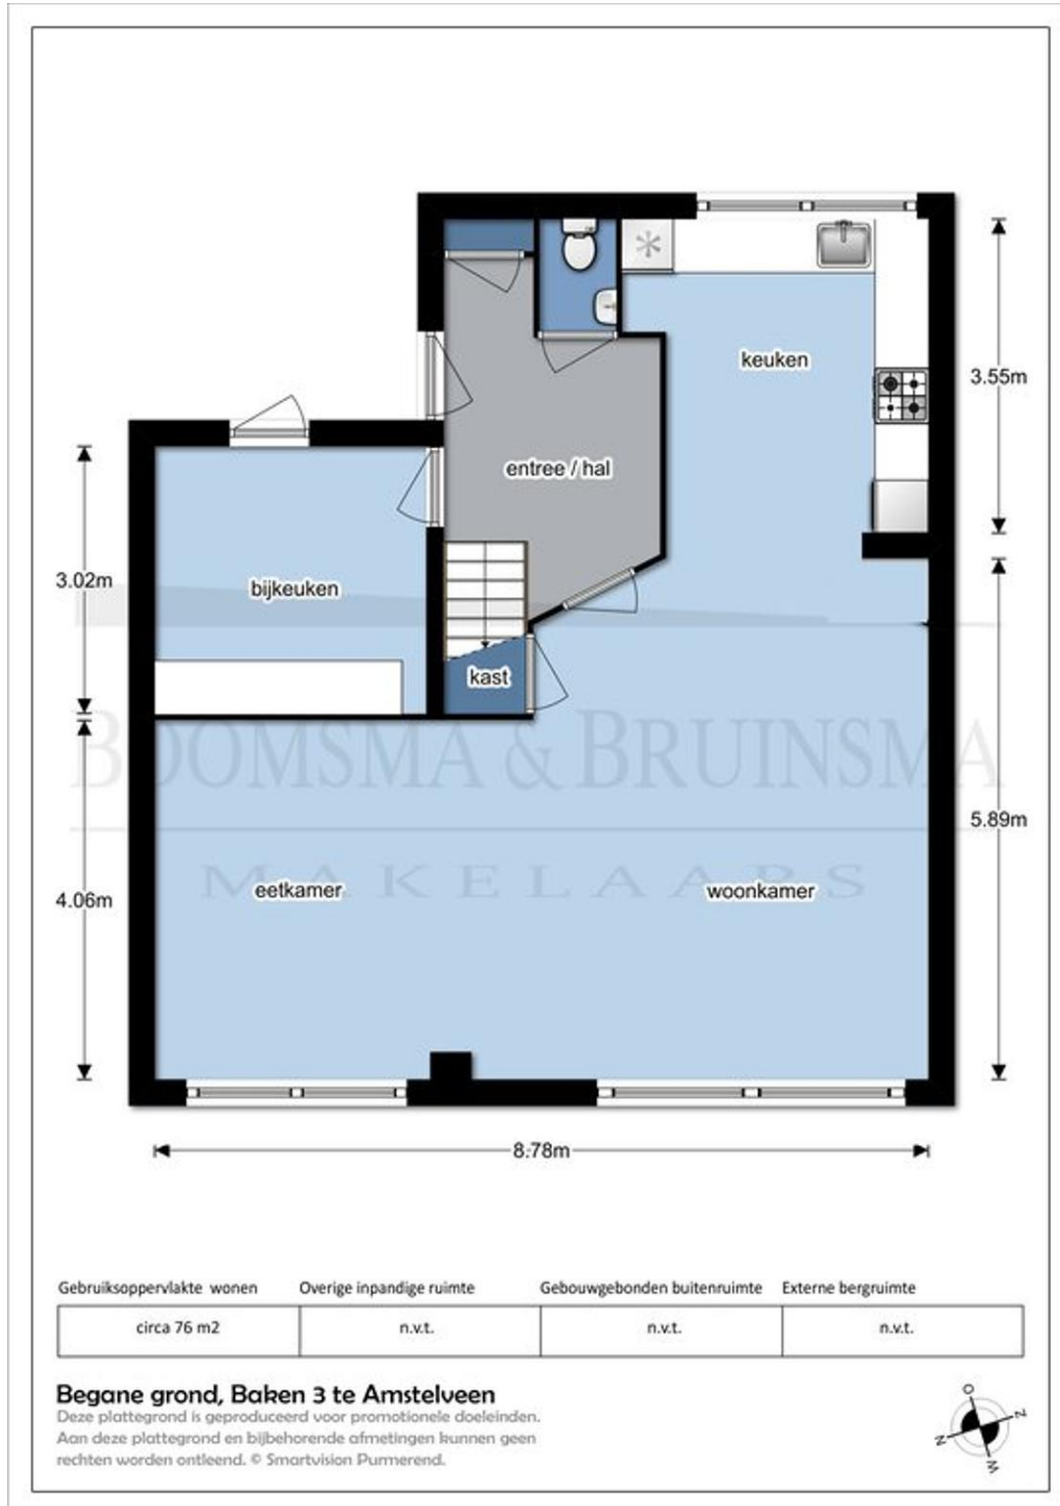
keuken

3.55m

entree / hal

3.02m

bijkeuken

kast

BOOMSMA & BRUINSMA

MAKELAARS

5.89m

4.06m

eetkamer

woonkamer

8.78m

| Gebruiksoppervlakte wonen | Overige inpandige ruimte | Gebouwgebonden buitenruimte | Externe bergruimte |
|---|---|---|---|
| circa 76 m2 | n.v.t. | n.v.t. | n.v.t. |

Begane grond, Baken 3 te Amstelveen
Deze plattegrond is geproduceerd voor promotionele doeleinden. Aan deze plattegrond en bijbehorende afmetingen kunnen geen rechten worden ontleend. © Smartvision Purmerend.

O Z N W